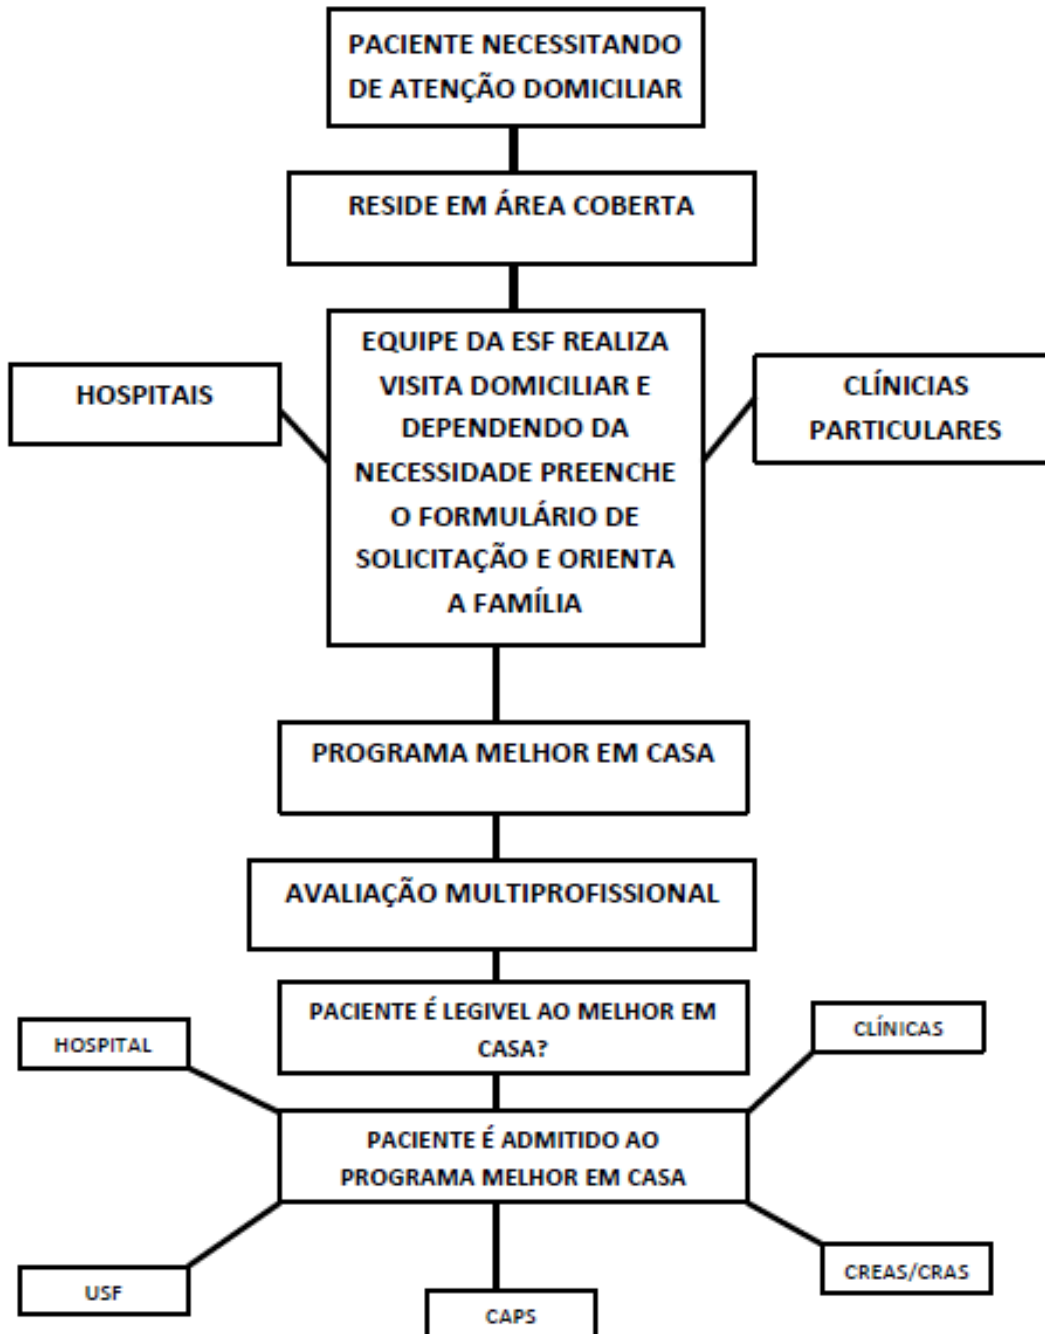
PACIENTE NECESSITANDO DE ATENÇÃO DOMICILIAR

RESIDE EM ÁREA COBERTA

HOSPITAIS

EQUIPE DA ESF REALIZA VISITA DOMICILIAR E DEPENDENDO DA NECESSIDADE PREENCHE O FORMULÁRIO DE SOLICITAÇÃO E ORIENTA A FAMÍLIA

CLÍNICIAS PARTICULARES

PROGRAMA MELHOR EM CASA

AVALIAÇÃO MULTIPROFISSIONAL

PACIENTE É LEGIVEL AO MELHOR EM CASA?

HOSPITAL

CLÍNICAS

PACIENTE É ADMITIDO AO PROGRAMA MELHOR EM CASA

USF

CREAS/CRAS

CAPS